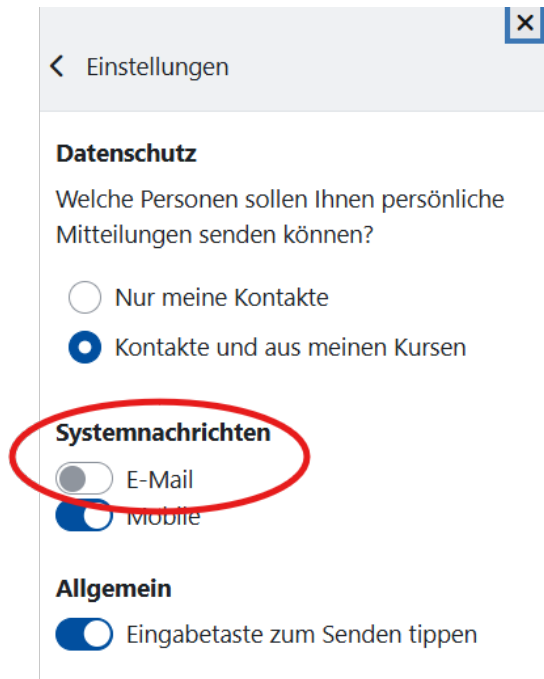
×

Einstellungen

Datenschutz

Welche Personen sollen Ihnen persönliche Mitteilungen senden können?

Nur meine Kontakte

Kontakte und aus meinen Kursen

Systemnachrichten

E-Mail

Mobile

Allgemein

Eingabetaste zum Senden tippen